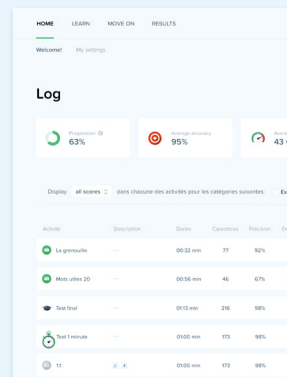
HOME LEARN MOVE ON RESULTS

Welcome! My settings

Log

Progression 63%

Average accuracy 95%

Avera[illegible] 43 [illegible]

Display all scores dans chacune des activités pour les categories suivantes: Ex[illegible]

| Activité | Description | Durée | Caractères | Précision | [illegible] |
|---|---|---|---|---|---|
| La grenouille | — | 00:32 min | 77 | 92% | |
| Mots utiles 20 | — | 00:56 min | 46 | 67% | |
| Test final | — | 01:13 min | 216 | 99% | |
| Test 1 minute | — | 01:00 min | 173 | 98% | |
| 1.1 | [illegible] | 01:00 min | 173 | 98% | |